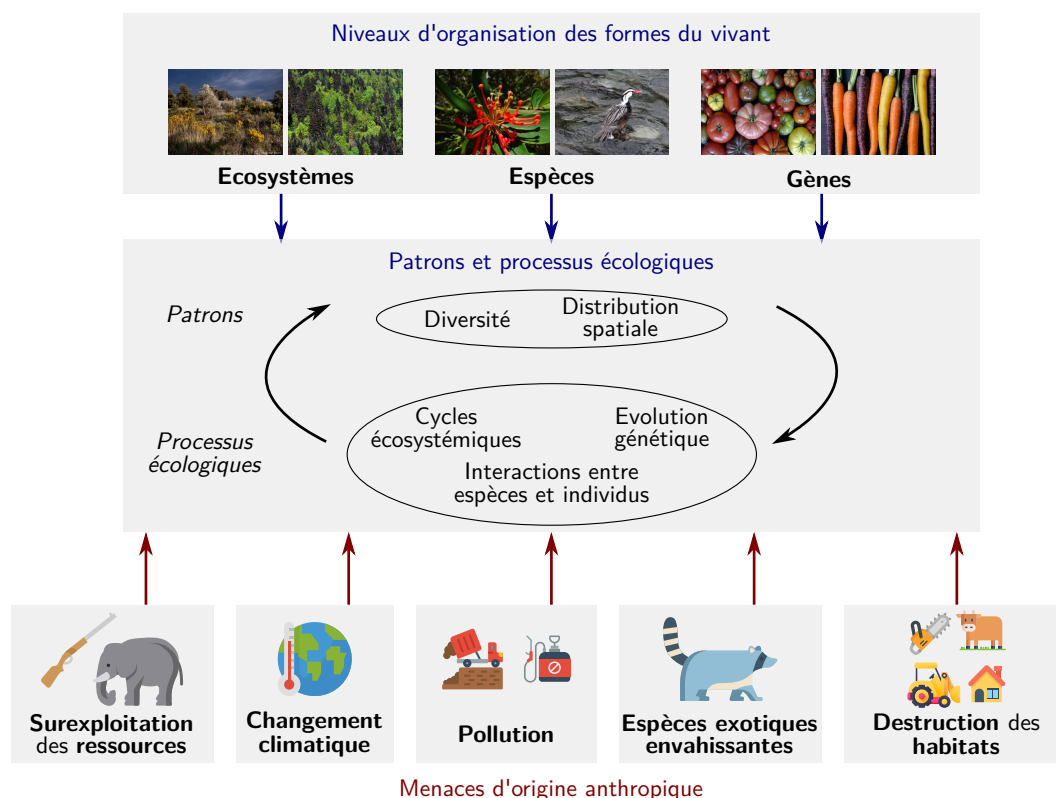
Niveaux d'organisation des formes du vivant

Ecosystèmes

Espèces

Gènes

Patrons et processus écologiques

Patrons

Diversité

Distribution spatiale

Processus écologiques

Cycles écosystémiques

Evolution génétique

Interactions entre espèces et individus

Surexploitation des ressources

Changement climatique

Pollution

Espèces exotiques envahissantes

Destruction des habitats

Menaces d'origine anthropique